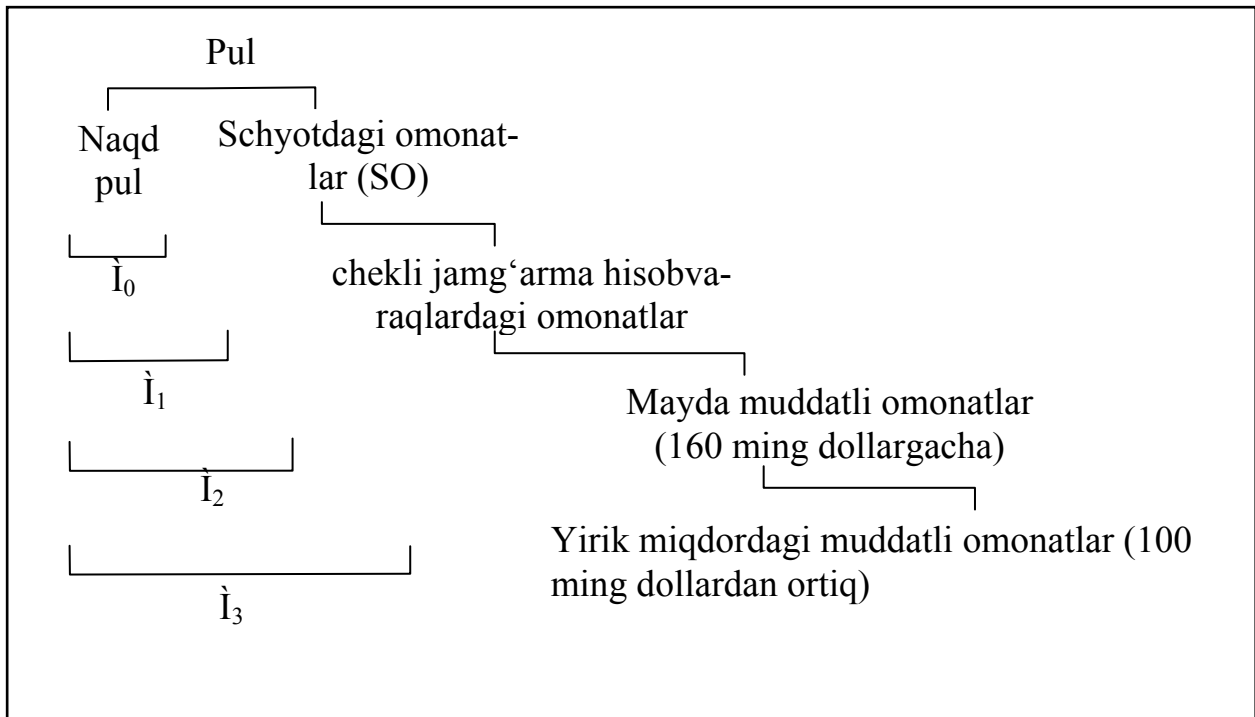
Pul

Naqd pul

Schyotdagi omonatlar (SO)

$Ì_0$

chekli jamg‘arma hisobvaraqlardagi omonatlar

$Ì_1$

Mayda muddatli omonatlar (160 ming dollargacha)

$Ì_2$

Yirik miqdordagi muddatli omonatlar (100 ming dollardan ortiq)

$Ì_3$